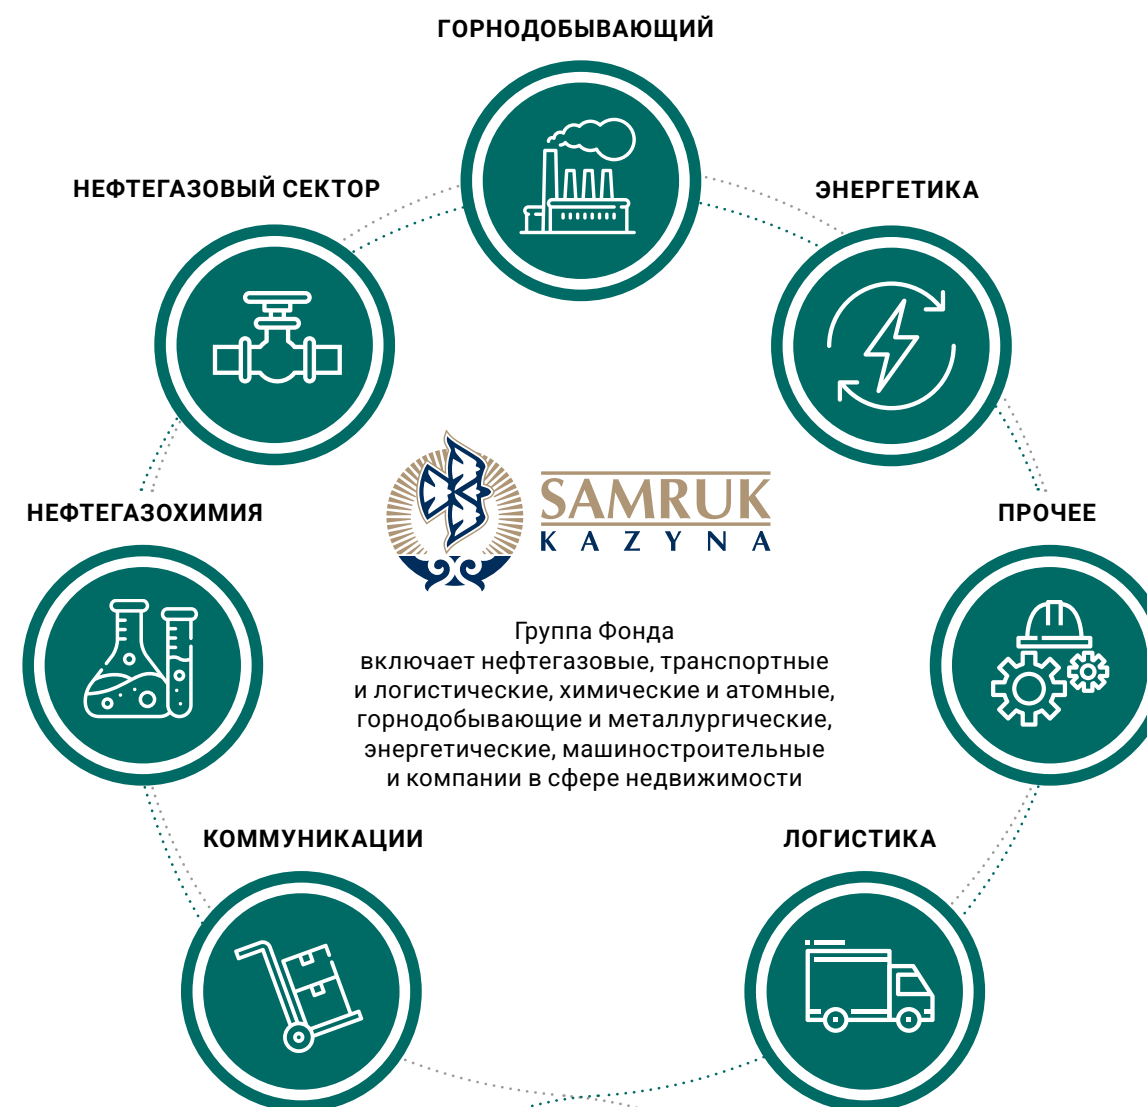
ГОРНОДОБЫВАЮЩИЙ

НЕФТЕГАЗОВЫЙ СЕКТОР

ЭНЕРГЕТИКА

НЕФТЕГАЗОХИМИЯ

SAMRUK
KAZYNA

ПРОЧЕЕ

Группа Фонда включает нефтегазовые, транспортные и логистические, химические и атомные, горнодобывающие и металлургические, энергетические, машиностроительные и компании в сфере недвижимости

КОММУНИКАЦИИ

ЛОГИСТИКА